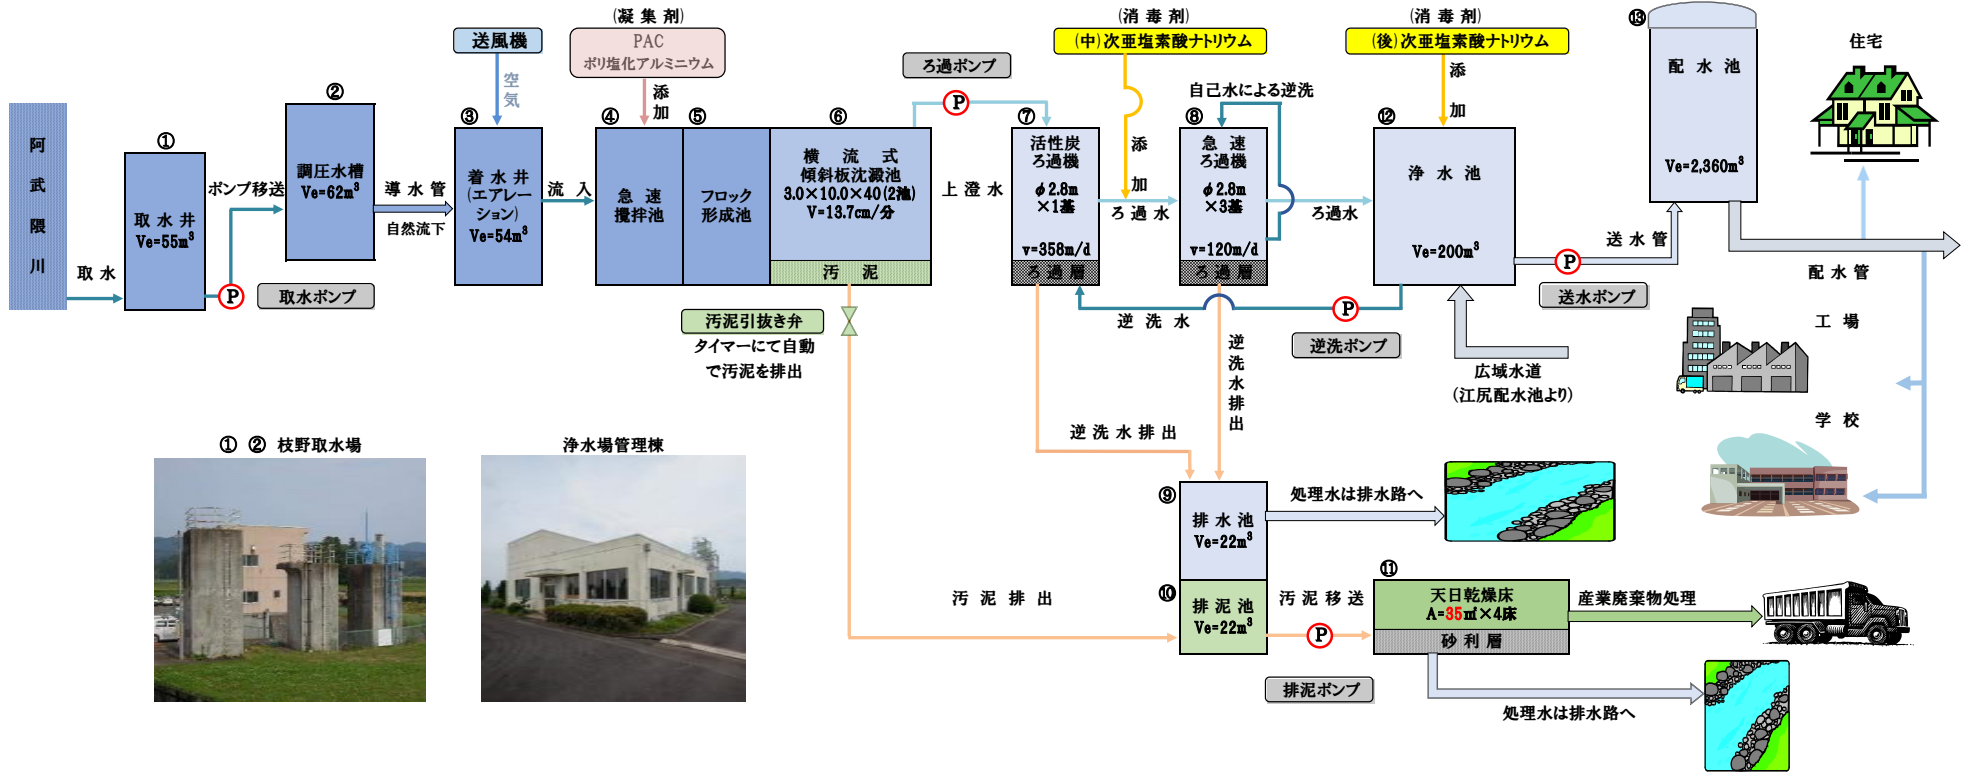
阿武隈川

取水

①
取水井
Ve=55m$^3$

P
取水ポンプ

ポンプ移送

②
調圧水槽
Ve=62m$^3$

導水管
自然流下

送風機
空気

③
着水井
(エアレーション)
Ve=54m$^3$

流入

(凝集剤)
PAC
ポリ塩化アルミニウム
添加

④
急速攪拌池

⑤
フロック形成池

⑥
横流式
傾斜板沈澱池
3.0×10.0×40(2池)
V=13.7cm/分
汚泥

汚泥引抜き弁
タイマーにて自動で汚泥を排出

上澄水

ろ過ポンプ
P

⑦
活性炭ろ過機
φ2.8m
×1基
v=358m/d
ろ過層

(消毒剤)
(中)次亜塩素酸ナトリウム
添加

ろ過水

⑧
急速ろ過機
φ2.8m
×3基
v=120m/d
ろ過層

自己水による逆洗

ろ過水

逆洗水
P
逆洗ポンプ

逆洗水排出

(消毒剤)
(後)次亜塩素酸ナトリウム
添加

⑫
浄水池
Ve=200m$^3$

P
送水管
送水ポンプ

広域水道
(江尻配水池より)

⑬
配水池
Ve=2,360m$^3$

配水管

住宅

工場

学校

①②枝野取水場

浄水場管理棟

⑨
排水池
Ve=22m$^3$

処理水は排水路へ

汚泥排出

⑩
排泥池
Ve=22m$^3$

汚泥移送
P
排泥ポンプ

⑪
天日乾燥床
A=35㎡×4床
砂利層

産業廃棄物処理

処理水は排水路へ